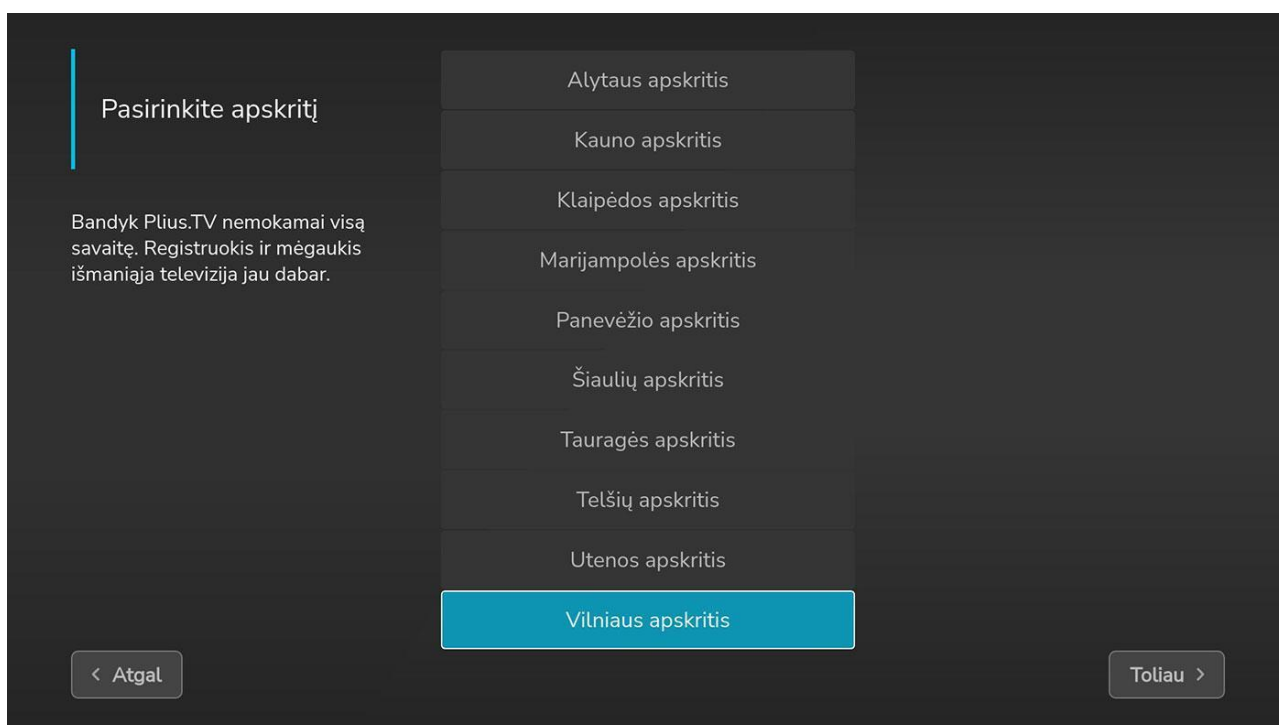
Pasirinkite apskritį

Bandyk Plius.TV nemokamai visą savaitę. Registruokis ir mėgaukis išmaniąja televizija jau dabar.

Alytaus apskritis

Kauno apskritis

Klaipėdos apskritis

Marijampolės apskritis

Panevėžio apskritis

Šiaulių apskritis

Tauragės apskritis

Telšių apskritis

Utenos apskritis

Vilniaus apskritis

< Atgal

Toliau >